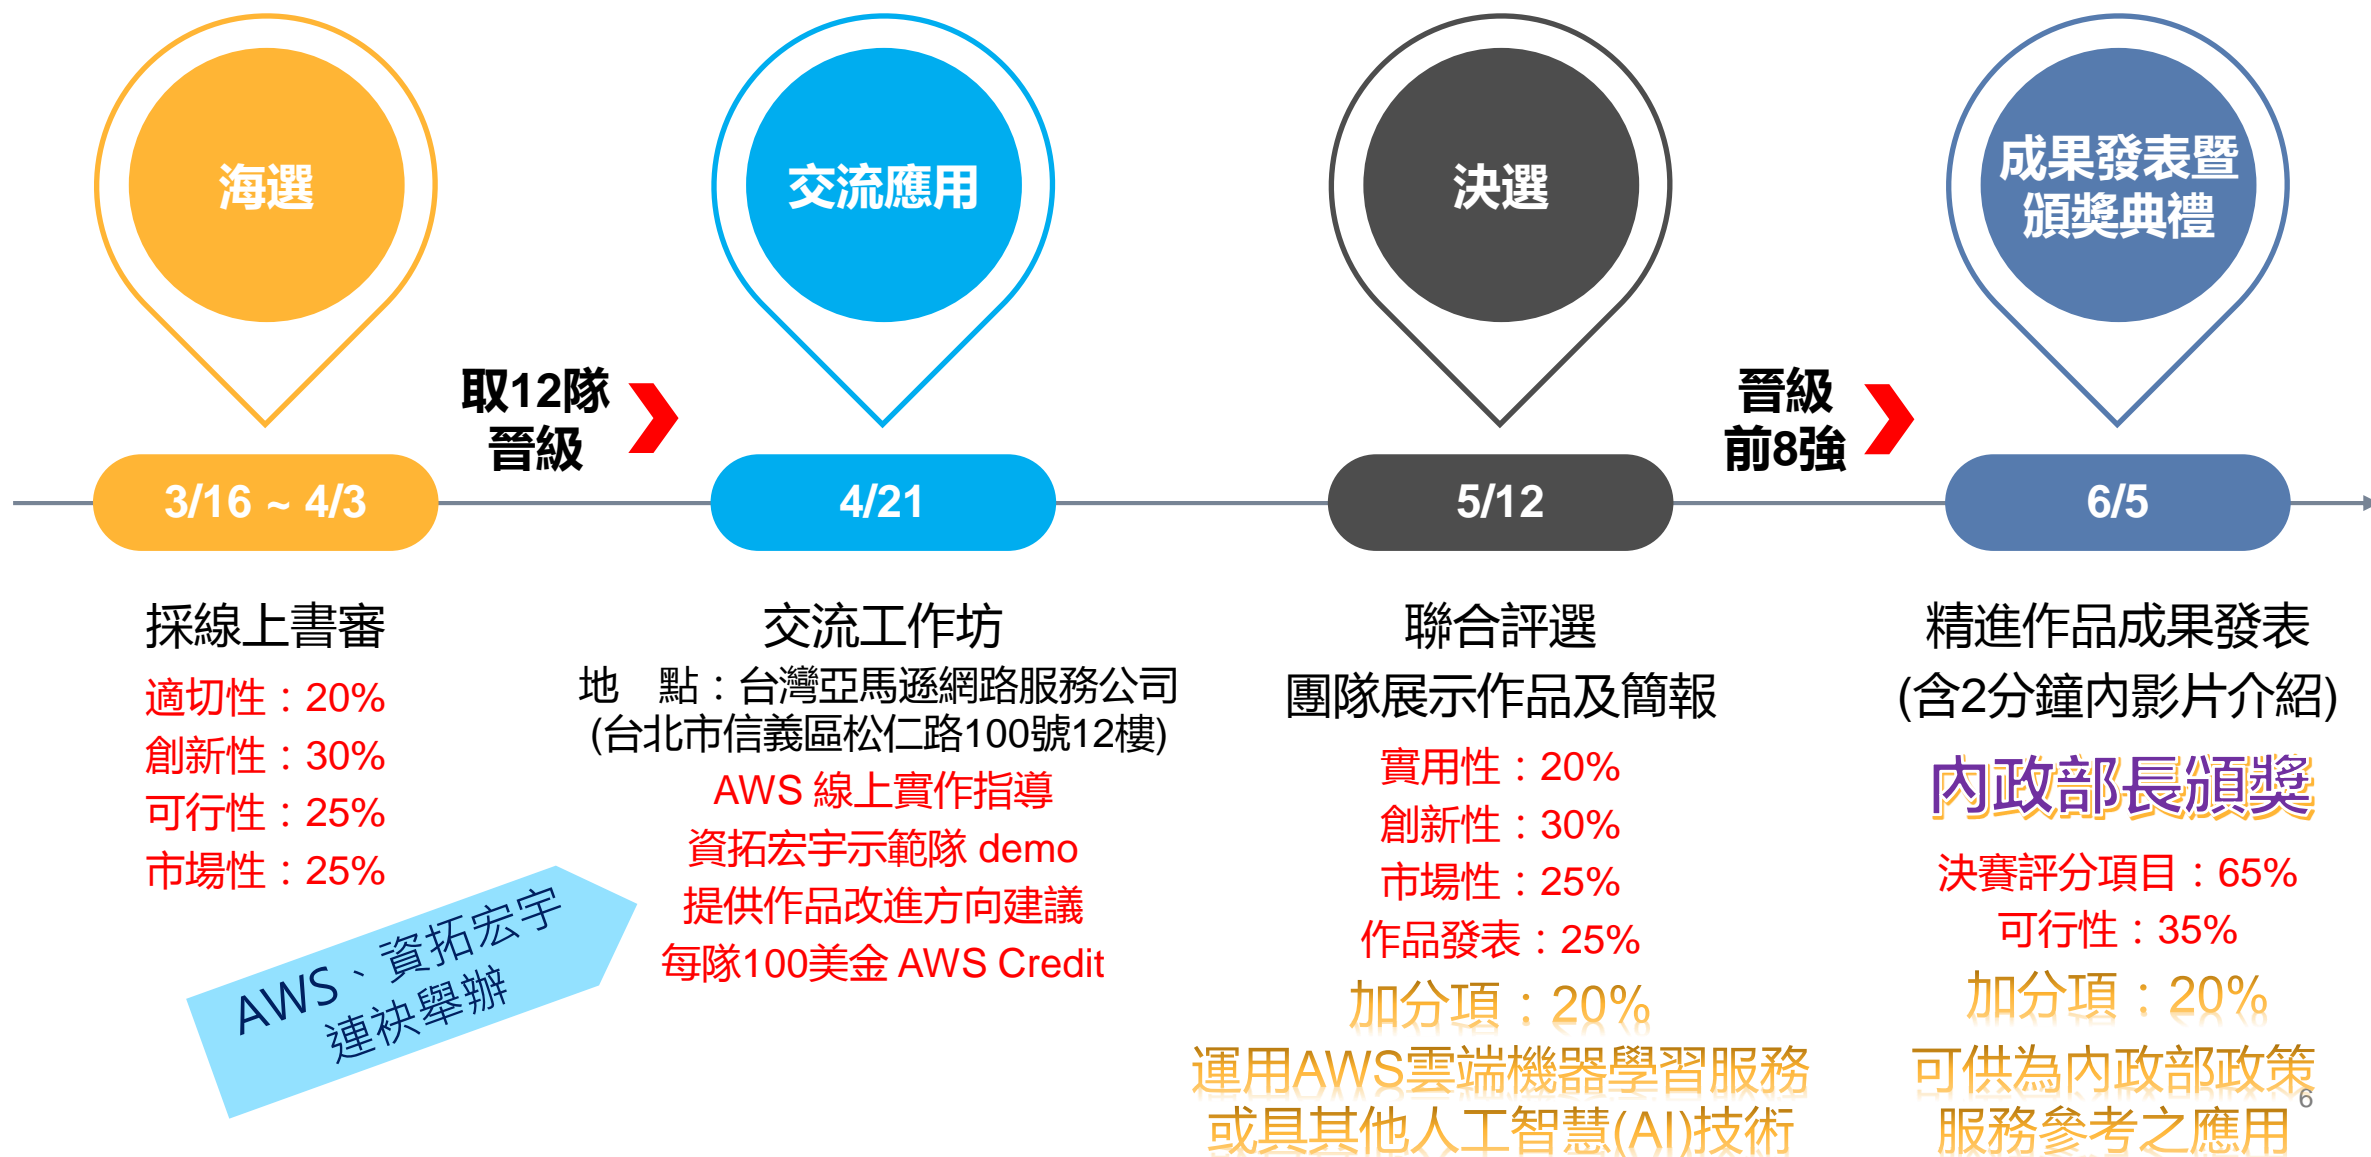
海選

交流應用

決選

成果發表暨頒獎典禮

取12隊晉級

晉級前8強

3/16 ~ 4/3

4/21

5/12

6/5

採線上書審
適切性：20%
創新性：30%
可行性：25%
市場性：25%

AWS、資拓宏宇連袂舉辦

交流工作坊
地　點：台灣亞馬遜網路服務公司
(台北市信義區松仁路100號12樓)
AWS 線上實作指導
資拓宏宇示範隊 demo
提供作品改進方向建議
每隊100美金 AWS Credit

聯合評選
團隊展示作品及簡報
實用性：20%
創新性：30%
市場性：25%
作品發表：25%
加分項：20%
運用AWS雲端機器學習服務或具其他人工智慧(AI)技術

精進作品成果發表
(含2分鐘內影片介紹)
內政部長頒獎
決賽評分項目：65%
可行性：35%
加分項：20%
可供為內政部政策服務參考之應用

6